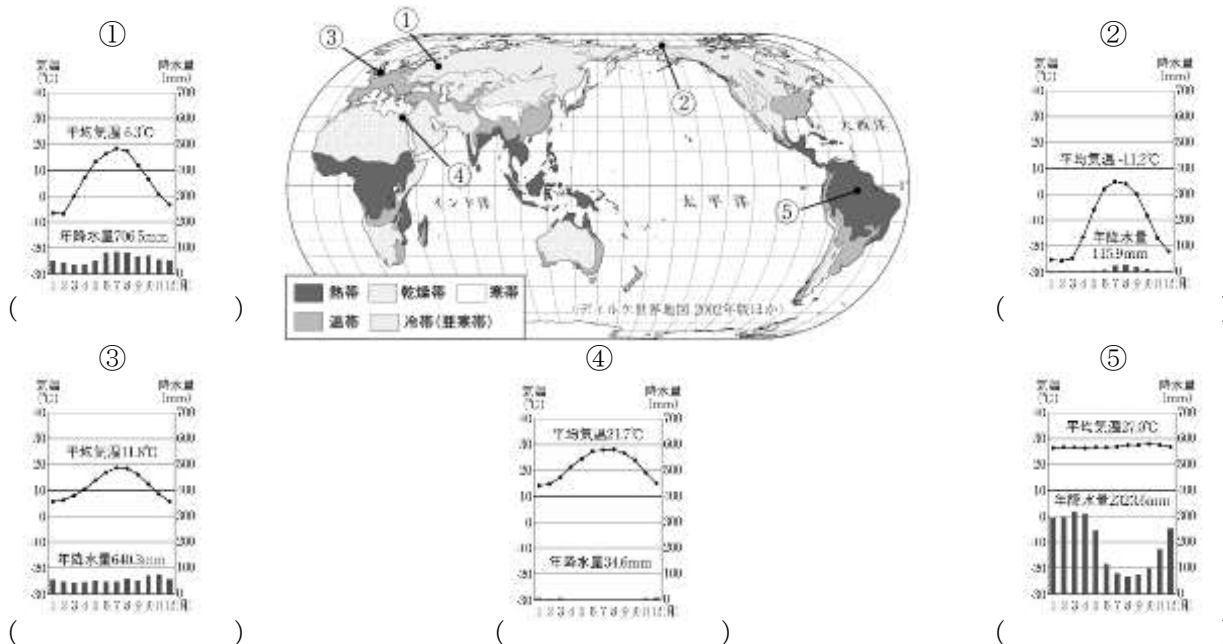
①

気温 (℃) 降水量 (mm)

平均気温 5.3℃

年降水量 706.5mm

1 2 3 4 5 6 7 8 9 10 11 12 月

( )

③ ①

② 大西洋 インド洋 太平洋 ⑤ ④

熱帯 乾燥帯 寒帯
温帯 冷帯(亜寒帯)

(ディルケ世界地図 2002年版ほか)

②

気温 (℃) 降水量 (mm)

平均気温 -11.2℃

年降水量 115.9mm

1 2 3 4 5 6 7 8 9 10 11 12 月

( )

③

気温 (℃) 降水量 (mm)

平均気温 11.8℃

年降水量 640.3mm

1 2 3 4 5 6 7 8 9 10 11 12 月

( )

④

気温 (℃) 降水量 (mm)

平均気温 21.7℃

年降水量 34.6mm

1 2 3 4 5 6 7 8 9 10 11 12 月

( )

⑤

気温 (℃) 降水量 (mm)

平均気温 26.9℃

年降水量 2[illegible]mm

1 2 3 4 5 6 7 8 9 10 11 12 月

( )